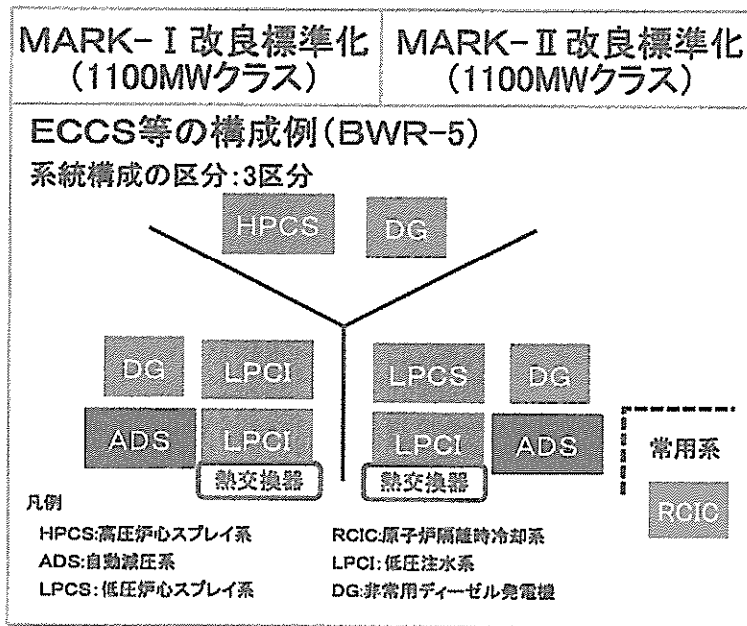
| MARK-Ⅰ改良標準化（1100MWクラス） | MARK-Ⅱ改良標準化（1100MWクラス） |
|---|---|

ECCS等の構成例（BWR-5）

系統構成の区分：3区分

HPCS DG

DG LPCI

ADS LPCI

熱交換器

LPCS DG

LPCI ADS

熱交換器

常用系

RCIC

凡例

HPCS:高圧炉心スプレイ系

ADS:自動減圧系

LPCS:低圧炉心スプレイ系

RCIC:原子炉隔離時冷却系

LPCI:低圧注水系

DG:非常用ディーゼル発電機